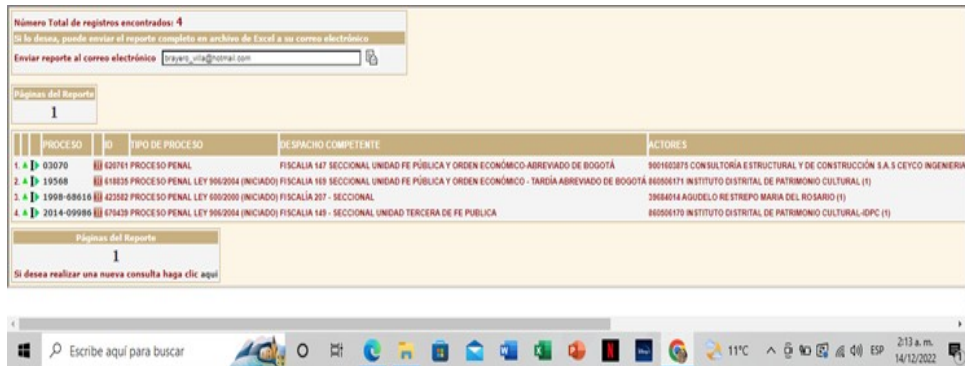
Número Total de registros encontrados: 4

Si lo desea, puede enviar el reporte completo en archivo de Excel a su correo electrónico

Enviar reporte al correo electrónico brayero_villa@hotmail.com

Páginas del Reporte
1

| | | PROCESO | ID | TIPO DE PROCESO | DESPACHO COMPETENTE | ACTORES |
|---|---|---|---|---|---|---|
| 1. | A | 03070 | 620761 | PROCESO PENAL | FISCALIA 147 SECCIONAL UNIDAD FE PÚBLICA Y ORDEN ECONÓMICO-ABREVIADO DE BOGOTÁ | 9001603875 CONSULTORÍA ESTRUCTURAL Y DE CONSTRUCCIÓN S.A.S CEYCO INGENIERIA |
| 2. | A | 19568 | 618835 | PROCESO PENAL LEY 906/2004 (INICIADO) | FISCALIA 169 SECCIONAL UNIDAD FE PÚBLICA Y ORDEN ECONÓMICO - TARDÍA ABREVIADO DE BOGOTÁ | 860506171 INSTITUTO DISTRITAL DE PATRIMONIO CULTURAL (1) |
| 3. | A | 1998-68616 | 423582 | PROCESO PENAL LEY 600/2000 (INICIADO) | FISCALÍA 207 - SECCIONAL | 39684014 AGUDELO RESTREPO MARIA DEL ROSARIO (1) |
| 4. | A | 2014-09986 | 670439 | PROCESO PENAL LEY 906/2004 (INICIADO) | FISCALIA 149 - SECCIONAL UNIDAD TERCERA DE FE PUBLICA | 860506170 INSTITUTO DISTRITAL DE PATRIMONIO CULTURAL-IDPC (1) |

Páginas del Reporte
1
Si desea realizar una nueva consulta haga clic aqui

Escribe aquí para buscar
11°C ESP 2:13 a. m. 14/12/2022